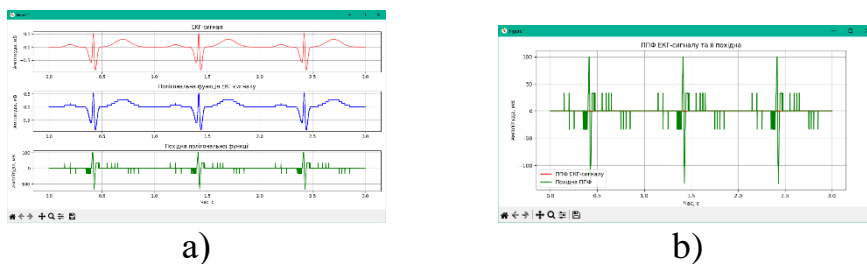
ЕКГ сигнал

Амплітуда, мВ

0.5

0

-0.5

1.0 1.5 2.0 2.5 3.0

Поліноміальна функція ЕКГ сигналу

Амплітуда, мВ

0.5

0

-0.5

1.0 1.5 2.0 2.5 3.0

Похідна поліноміальної функції

Амплітуда, мВ

100

0

-100

1.0 1.5 2.0 2.5 3.0

Час, с

a)

Figure

ППФ ЕКГ-сигналу та її похідна

Амплітуда, мВ

100

50

0

-50

-100

ППФ ЕКГ-сигналу

Похідна ППФ

0.0 0.5 1.0 1.5 2.0 2.5 3.0

Час, с

b)